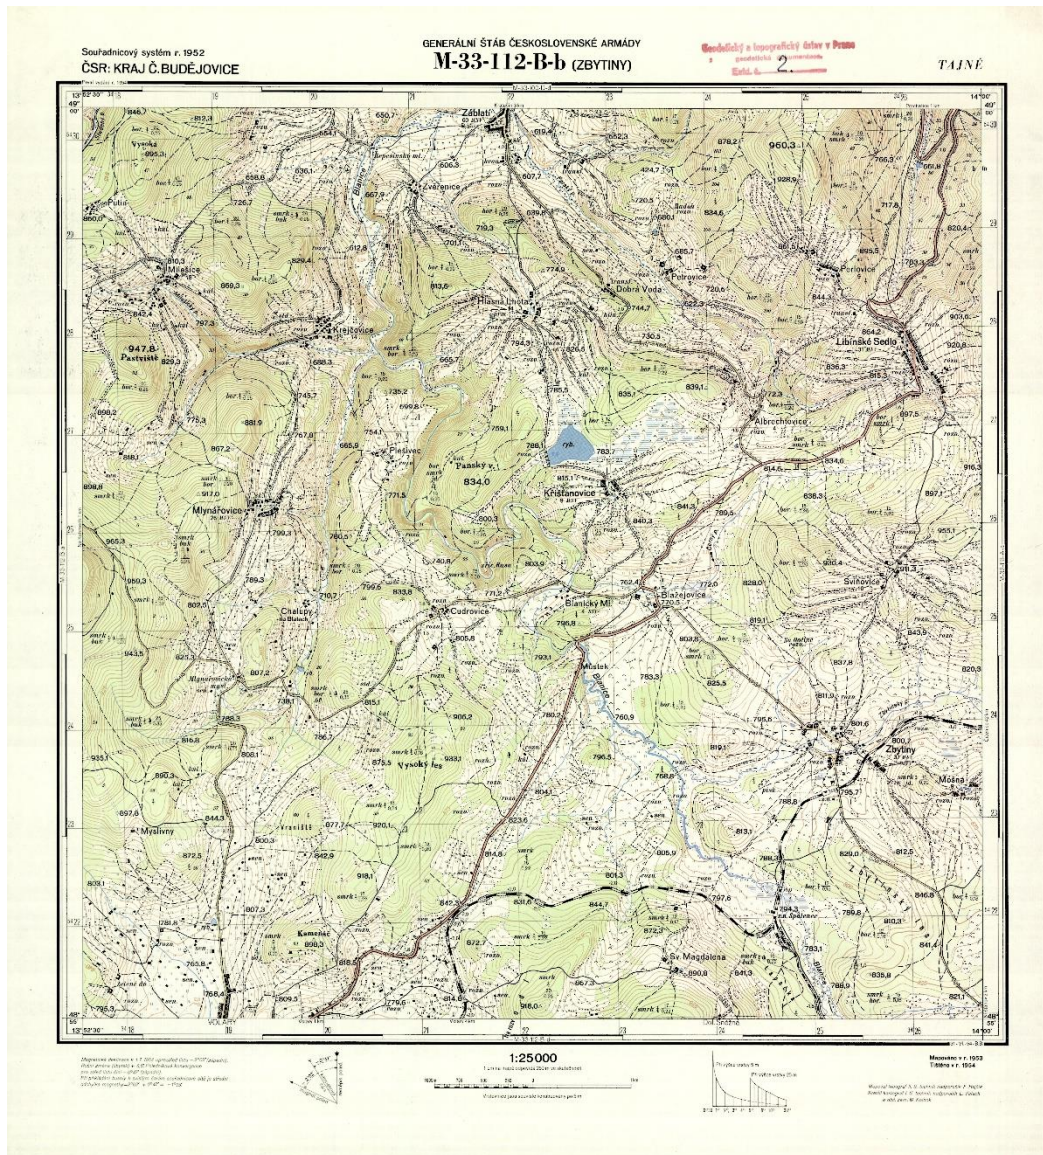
Souřadnicový systém r. 1952
ČSR: KRAJ Č. BUDĚJOVICE

GENERÁLNÍ ŠTÁB ČESKOSLOVENSKÉ ARMÁDY
M-33-112-B-b (ZBYTINY)

Geodetický a topografický ústav v Praze
2.

TAJNÉ

Záblatí
Vysoká 895,3
Putiš
Zvěřenice
Milešice
Krejčovice
Hlasná Lhota
Dobrá Voda
Petrovice
Perlovice
Libínské Sedlo
947,8 Pastviště
960,3
834,0
Albrechtovice
Křišťanovice
Pleševec
Mlynářovice
Svinovice
Cudrovice
Blanický Ml.
Blažejovice
Chalupy na Blatech
Můstek
Zbytiny
Mošna
Vysoký les
Myslivny
Kamenné
Sv. Magdaléna
Spálenec

1:25000

Mapováno v r. 1953
Tištěno v r. 1954